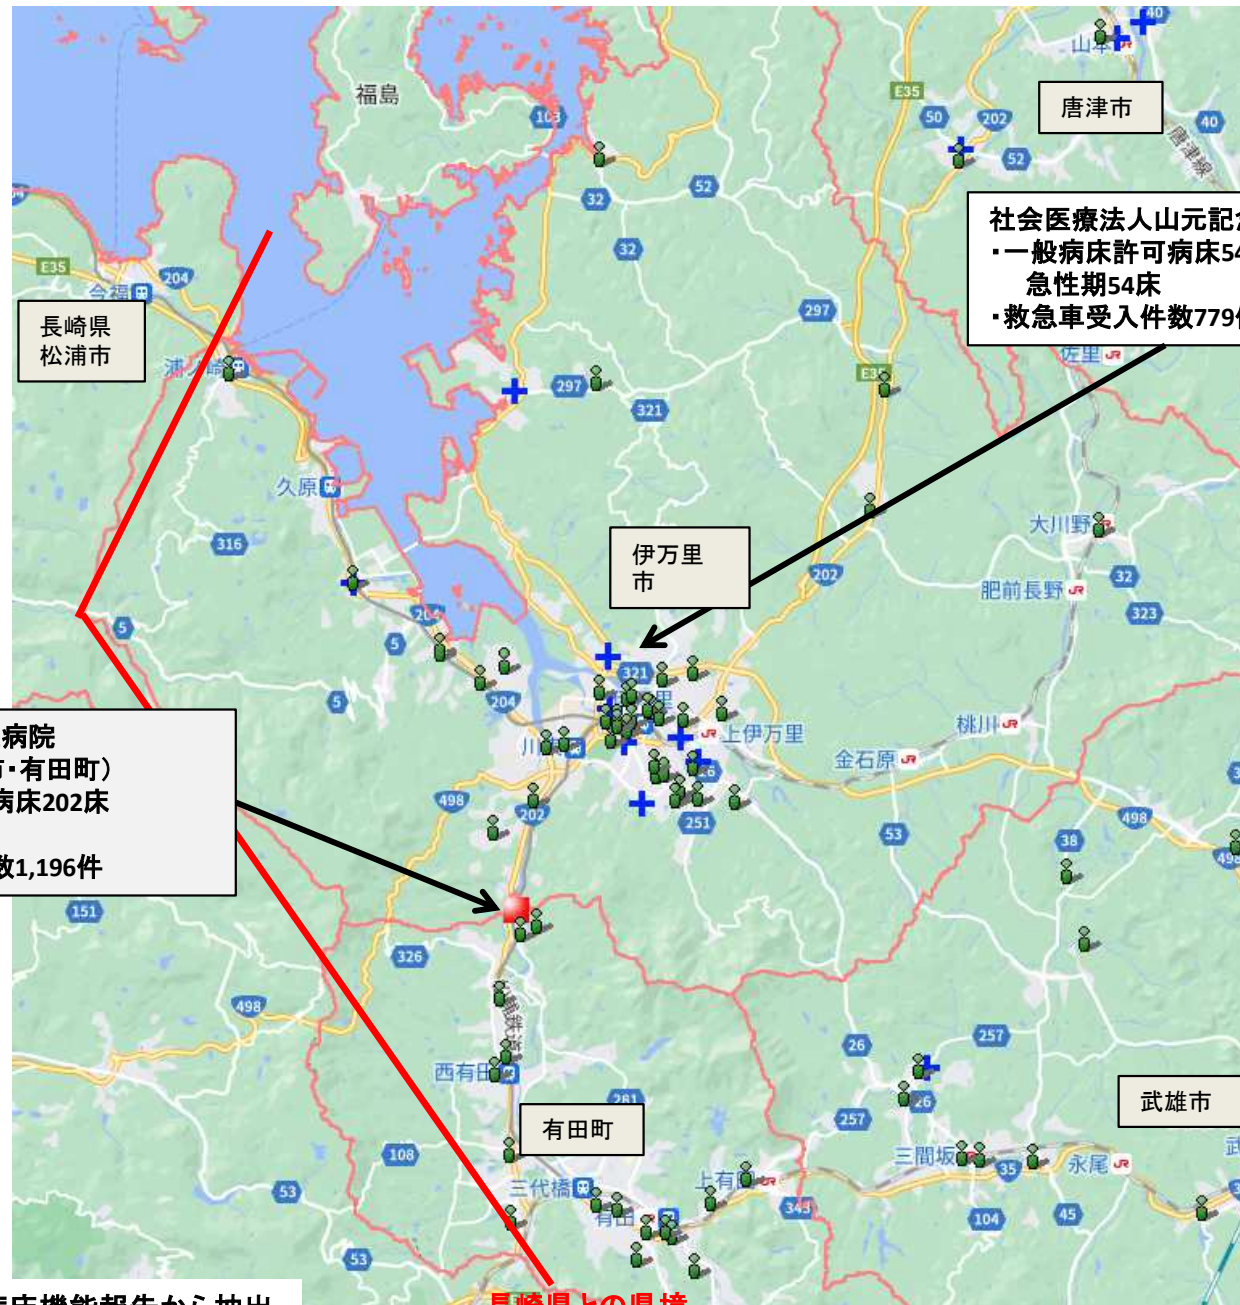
福島
103
E35
50
202
40
唐津市
32
52
52
32
社会医療法人山元記
・一般病床許可病床54
急性期54床
・救急車受入件数779件
32
E35
204
今福
長崎県
松浦市
浦ノ崎
297
321
297
佐里
E35
久原
316
大川野
伊万里
市
202
32
肥前長野
323
204
5
5
321
204
上伊万里
桃川
病院
・有田町）
病床202床
数1,196件
川
498
202
金石原
251
53
38
498
151
326
498
西有田
281
有田町
26
257
武雄市
257
108
三代橋
上有田
三間坂
35
永尾
53
有田
343
104
45
53
病床機能報告から抽出
長崎県との県境